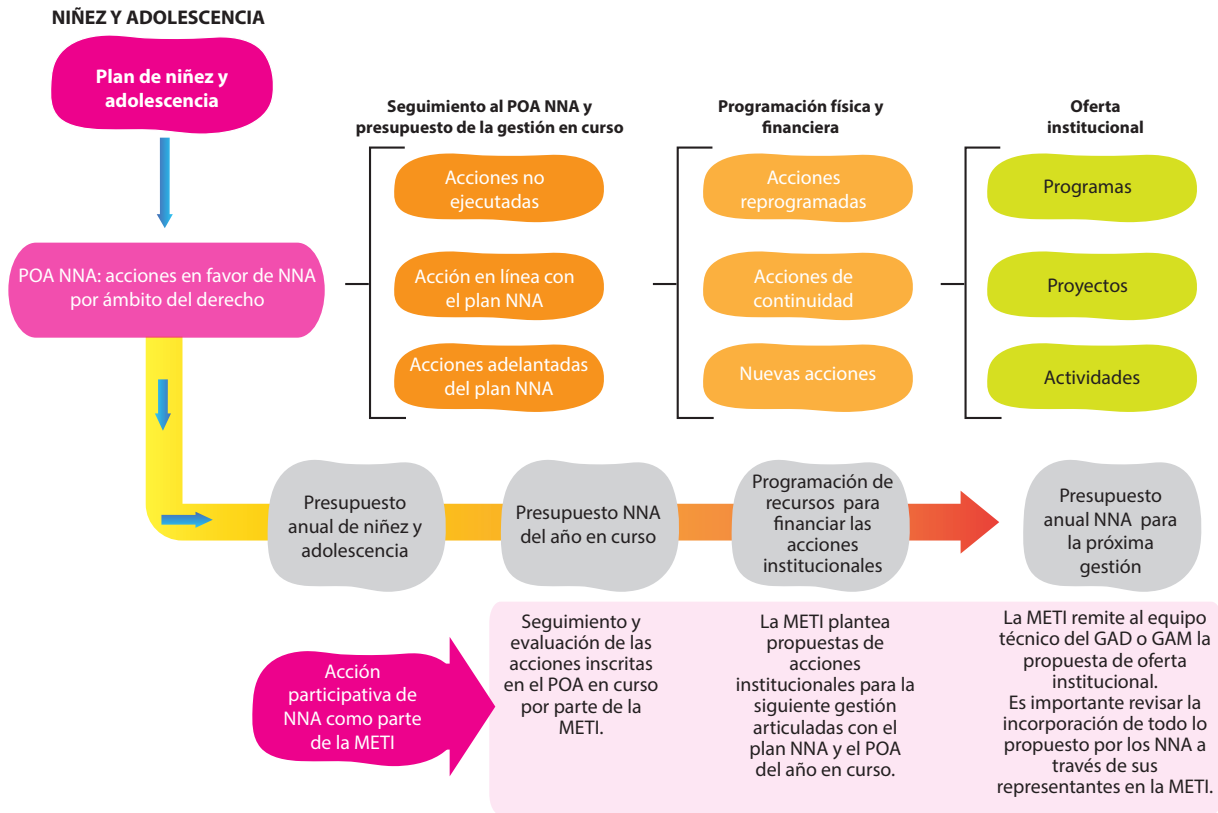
NIÑEZ Y ADOLESCENCIA

Plan de niñez y adolescencia

POA NNA: acciones en favor de NNA por ámbito del derecho

Seguimiento al POA NNA y presupuesto de la gestión en curso

Acciones no ejecutadas

Acción en línea con el plan NNA

Acciones adelantadas del plan NNA

Programación física y financiera

Acciones reprogramadas

Acciones de continuidad

Nuevas acciones

Oferta institucional

Programas

Proyectos

Actividades

Presupuesto anual de niñez y adolescencia

Presupuesto NNA del año en curso

Programación de recursos para financiar las acciones institucionales

Presupuesto anual NNA para la próxima gestión

Acción participativa de NNA como parte de la METI

Seguimiento y evaluación de las acciones inscritas en el POA en curso por parte de la METI.

La METI plantea propuestas de acciones institucionales para la siguiente gestión articuladas con el plan NNA y el POA del año en curso.

La METI remite al equipo técnico del GAD o GAM la propuesta de oferta institucional.
Es importante revisar la incorporación de todo lo propuesto por los NNA a través de sus representantes en la METI.